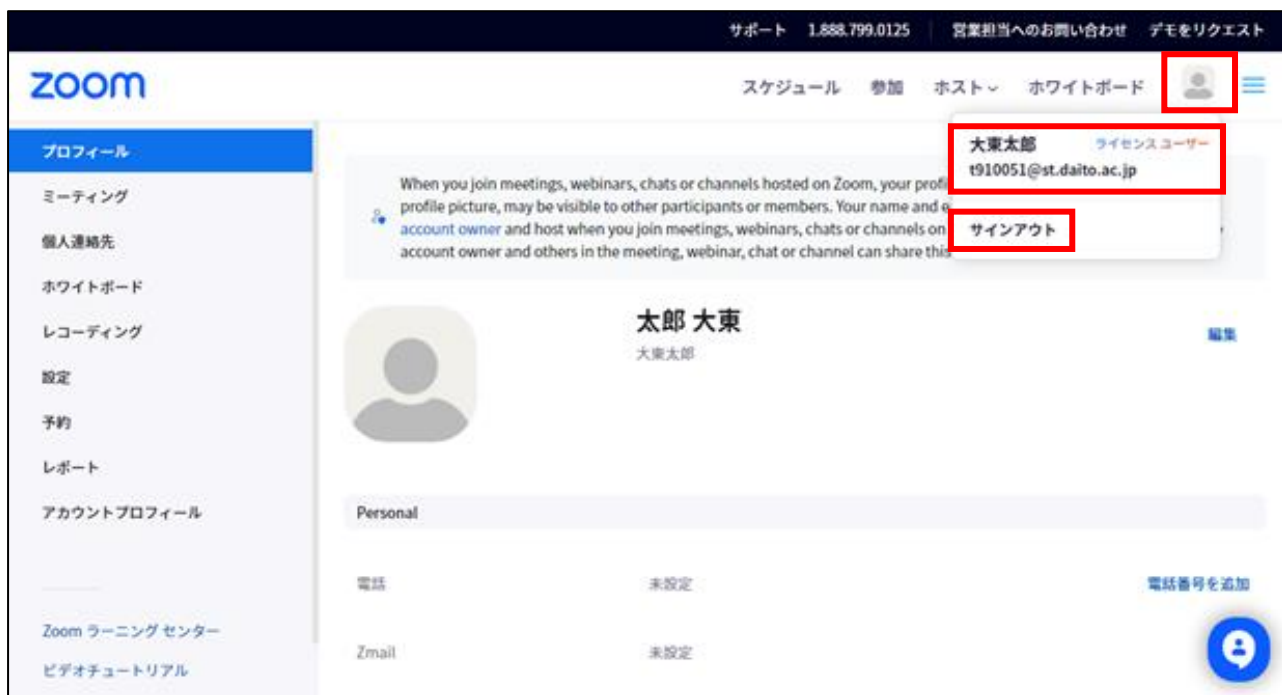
サポート 1.888.799.0125 営業担当へのお問い合わせ デモをリクエスト

zoom

スケジュール 参加 ホスト ホワイトボード

プロフィール
ミーティング
個人連絡先
ホワイトボード
レコーディング
設定
予約
レポート
アカウントプロフィール

Zoom ラーニング センター
ビデオチュートリアル

When you join meetings, webinars, chats or channels hosted on Zoom, your profi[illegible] profile picture, may be visible to other participants or members. Your name and e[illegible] account owner and host when you join meetings, webinars, chats or channels on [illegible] account owner and others in the meeting, webinar, chat or channel can share this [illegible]

大東太郎 ライセンス ユーザー
t910051@st.daito.ac.jp

サインアウト

太郎 大東
大東太郎

編集

Personal

電話 未設定 電話番号を追加

Zmail 未設定